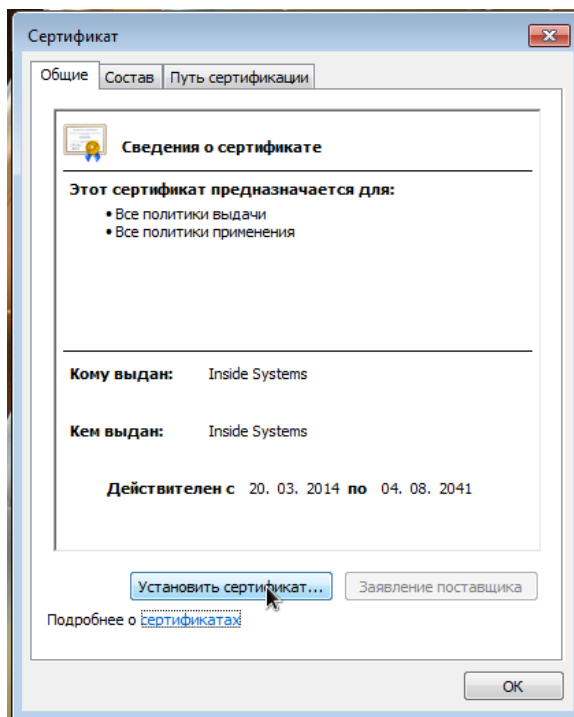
Сертификат

Общие | Состав | Путь сертификации

Сведения о сертификате

Этот сертификат предназначается для:
• Все политики выдачи
• Все политики применения

Кому выдан: Inside Systems

Кем выдан: Inside Systems

Действителен с 20. 03. 2014 по 04. 08. 2041

Установить сертификат...
Заявление поставщика

Подробнее о сертификатах

OK